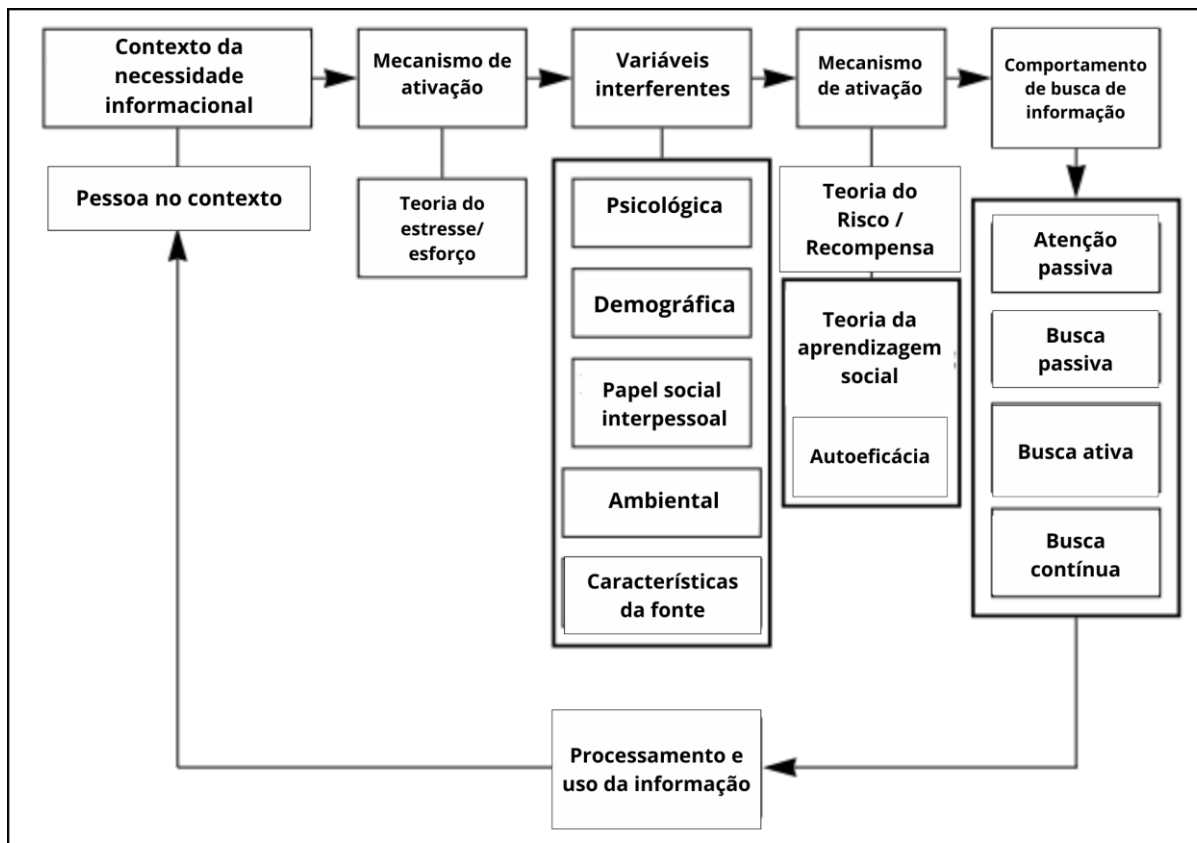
Contexto da necessidade informacional

Pessoa no contexto

Mecanismo de ativação

Teoria do estresse/ esforço

Variáveis interferentes

Psicológica

Demográfica

Papel social interpessoal

Ambiental

Características da fonte

Mecanismo de ativação

Teoria do Risco / Recompensa

Teoria da aprendizagem social

Autoeficácia

Comportamento de busca de informação

Atenção passiva

Busca passiva

Busca ativa

Busca contínua

Processamento e uso da informação